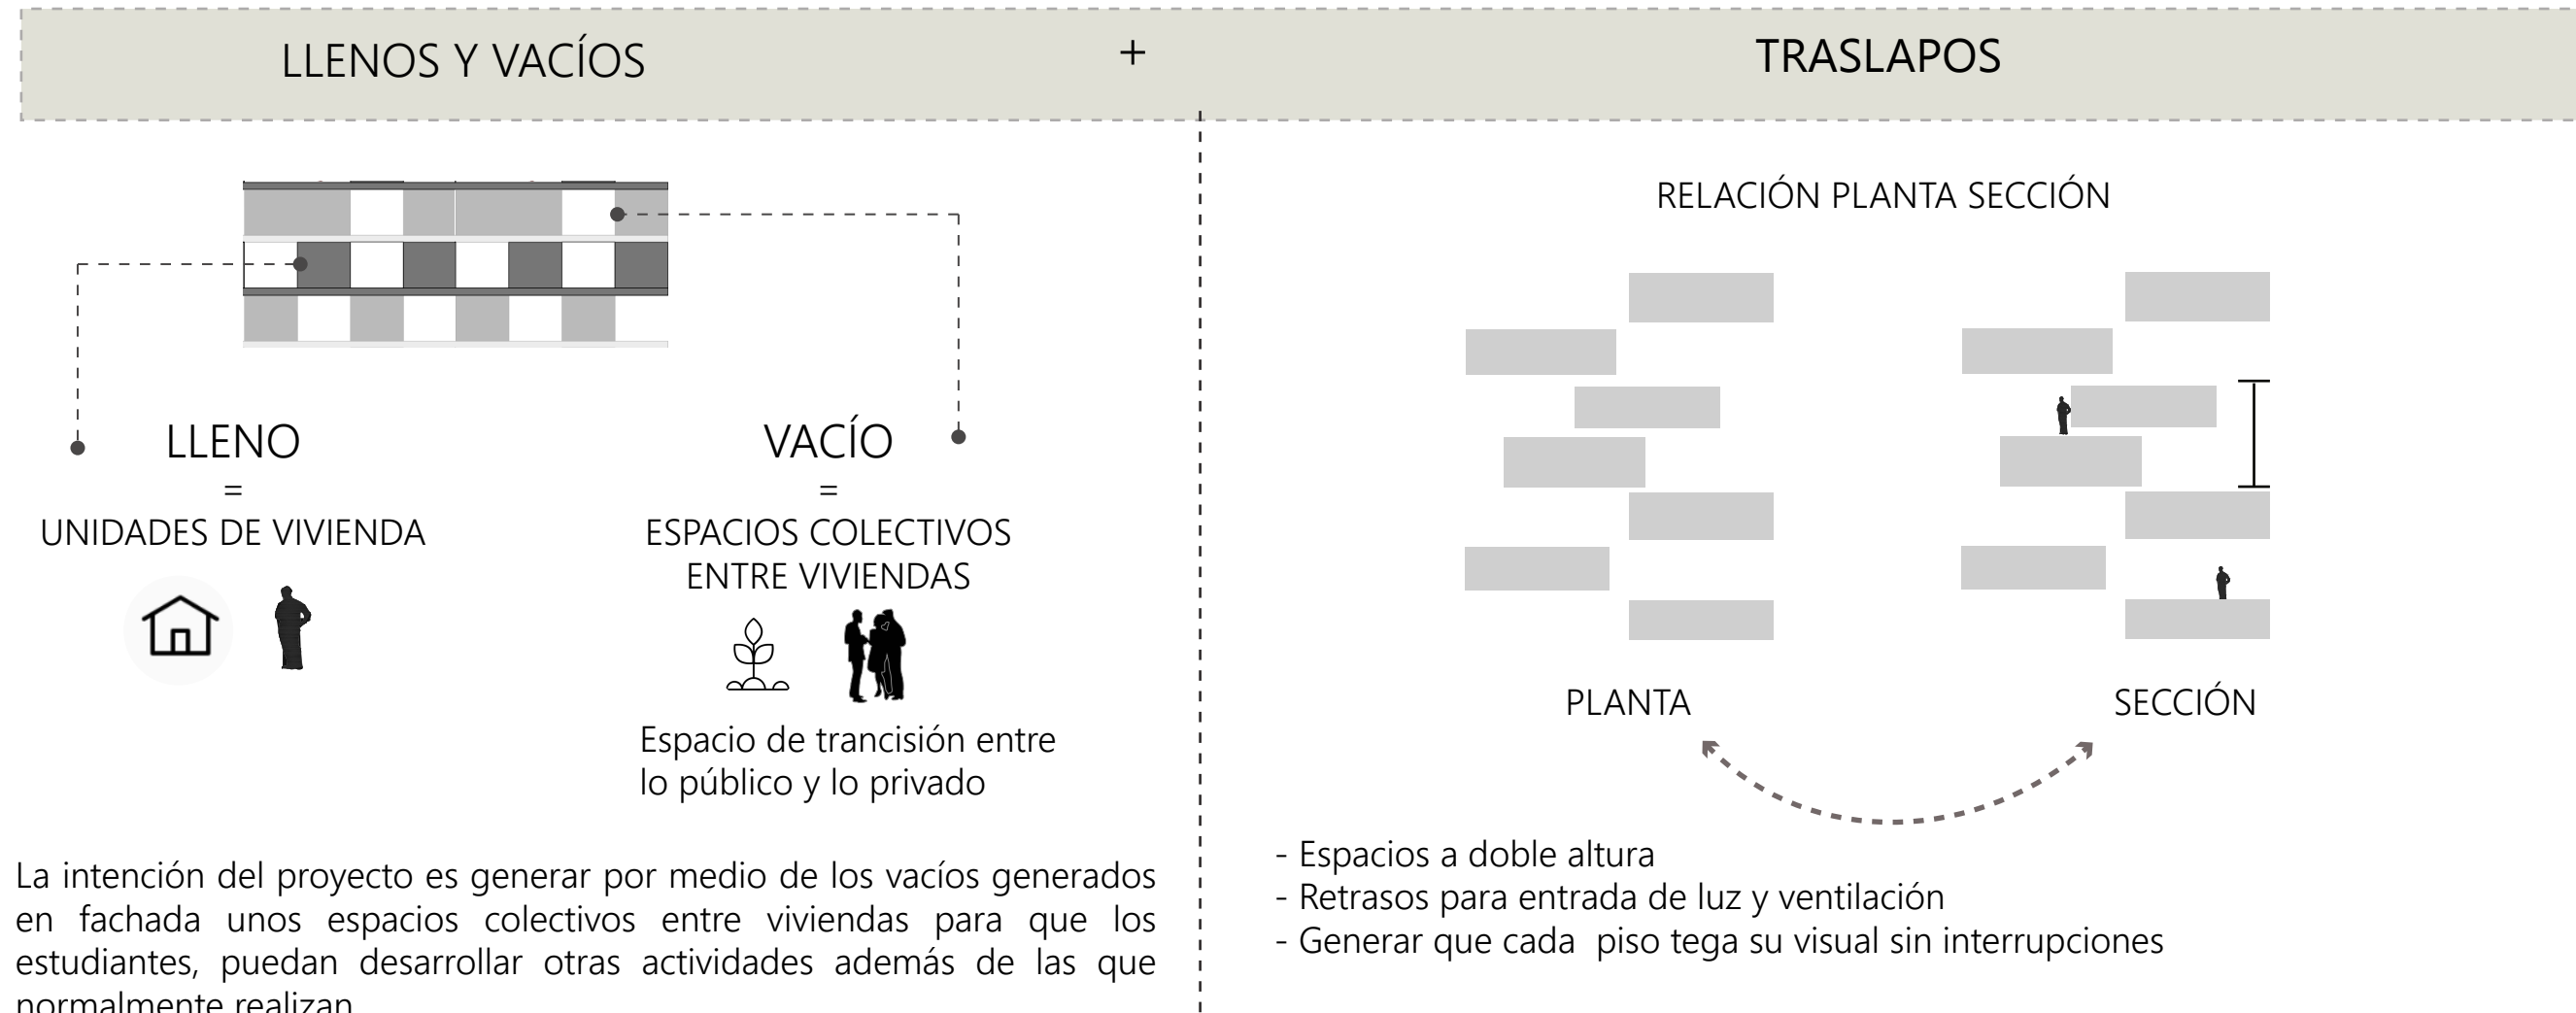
LLENOS Y VACÍOS

+

TRASLAPOS

LLENO
=
UNIDADES DE VIVIENDA

VACÍO
=
ESPACIOS COLECTIVOS ENTRE VIVIENDAS

Espacio de trancisión entre lo público y lo privado

La intención del proyecto es generar por medio de los vacíos generados en fachada unos espacios colectivos entre viviendas para que los estudiantes, puedan desarrollar otras actividades además de las que normalmente realizan

RELACIÓN PLANTA SECCIÓN

PLANTA

SECCIÓN

- Espacios a doble altura
- Retrasos para entrada de luz y ventilación
- Generar que cada piso tega su visual sin interrupciones